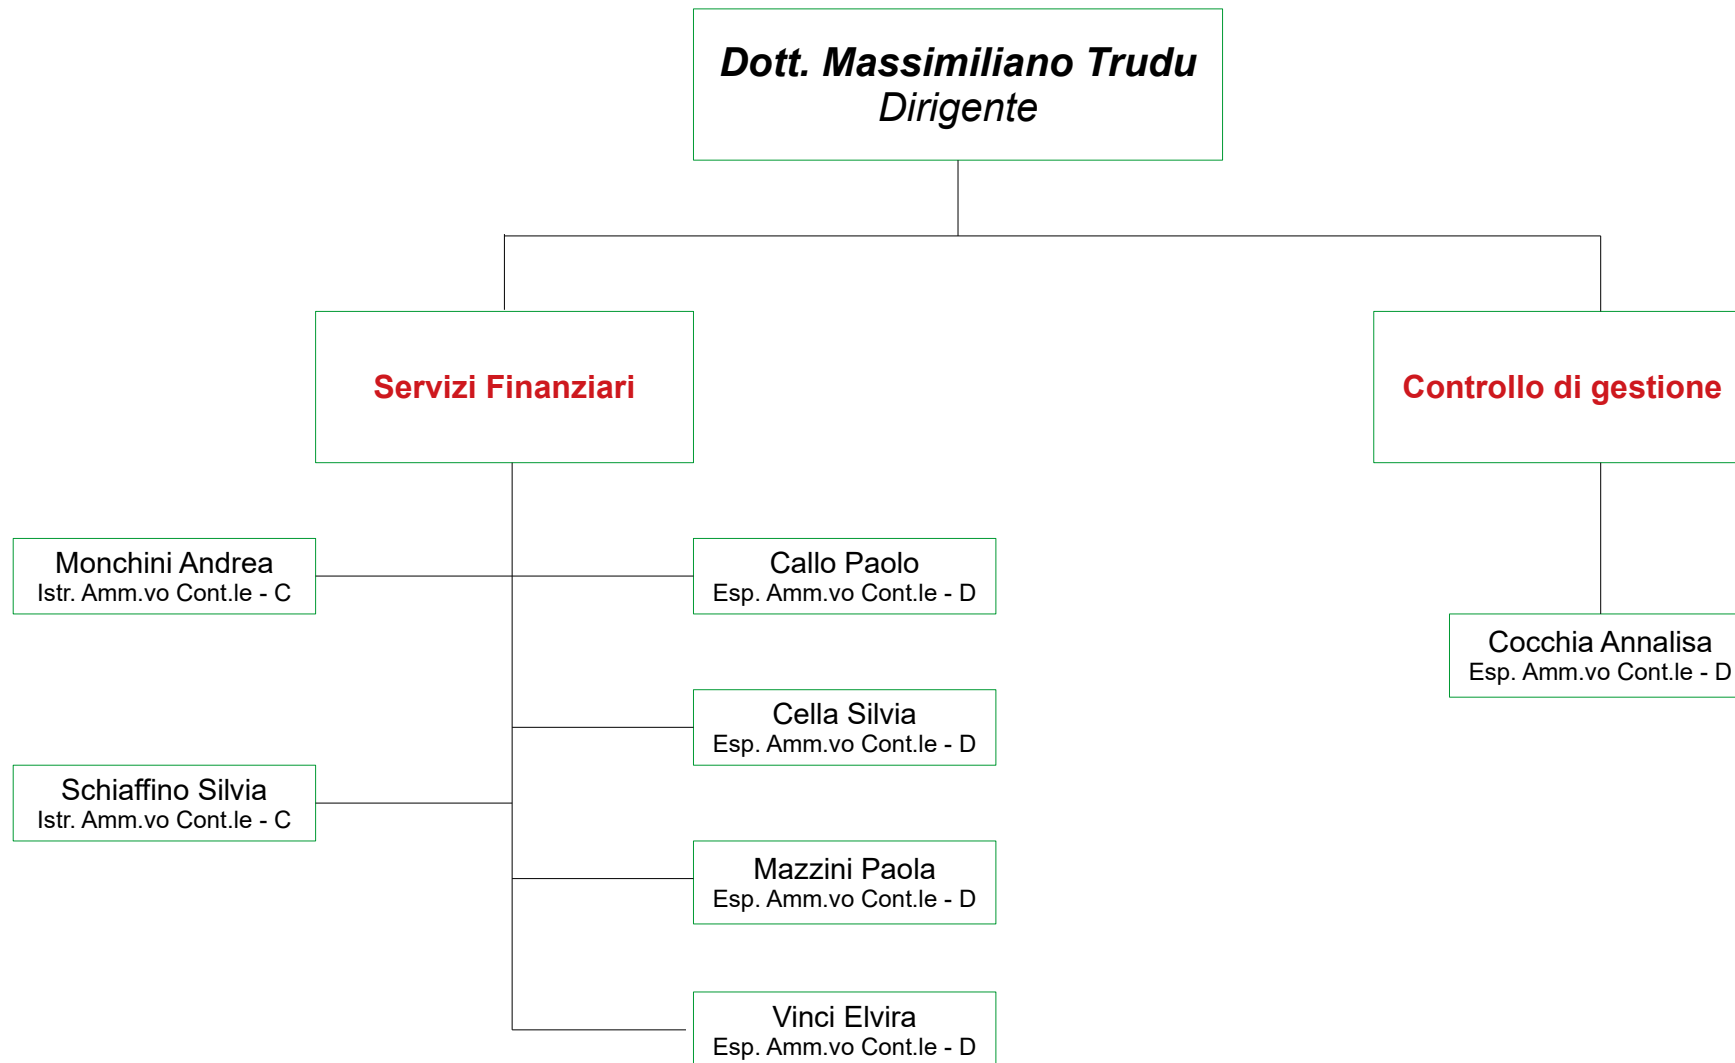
Dott. Massimiliano Trudu
Dirigente

Servizi Finanziari

Controllo di gestione

Monchini Andrea
Istr. Amm.vo Cont.le - C

Callo Paolo
Esp. Amm.vo Cont.le - D

Cocchia Annalisa
Esp. Amm.vo Cont.le - D

Cella Silvia
Esp. Amm.vo Cont.le - D

Schiaffino Silvia
Istr. Amm.vo Cont.le - C

Mazzini Paola
Esp. Amm.vo Cont.le - D

Vinci Elvira
Esp. Amm.vo Cont.le - D